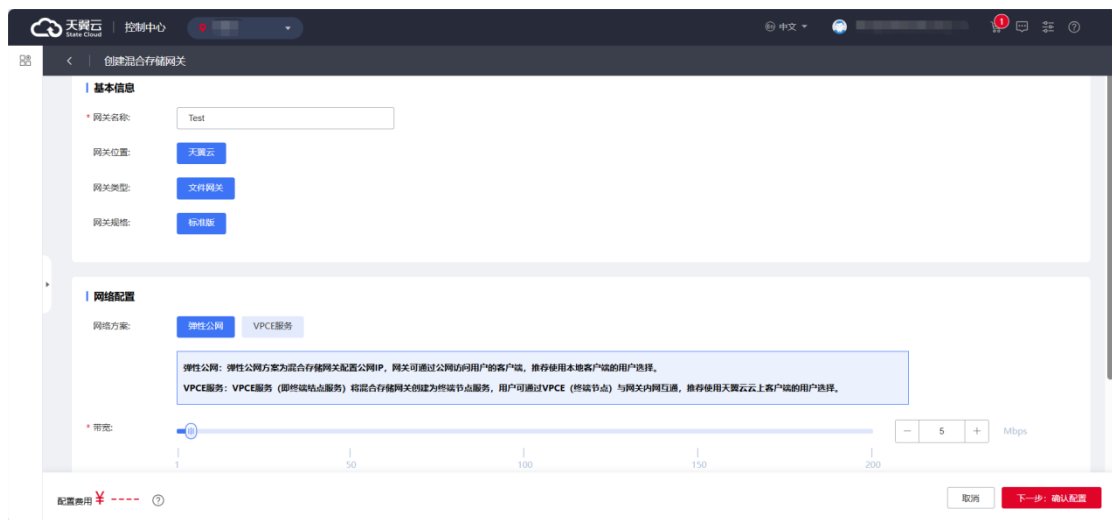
天翼云 State Cloud | 控制中心

中文

1

创建混合存储网关

基本信息

* 网关名称: Test

网关位置: 天翼云

网关类型: 文件网关

网关规格: 标准版

网络配置

网络方案: 弹性公网 VPCE服务

弹性公网：弹性公网方案为混合存储网关配置公网IP，网关可通过公网访问用户的客户端，推荐使用本地客户端的用户选择。

VPCE服务：VPCE服务（即终端结点服务）将混合存储网关创建为终端节点服务，用户可通过VPCE（终端节点）与网关内网互通，推荐使用天翼云云上客户端的用户选择。

* 带宽: 1 50 100 150 200 − 5 + Mbps

配置费用 ¥ ---- ?

取消 下一步：确认配置